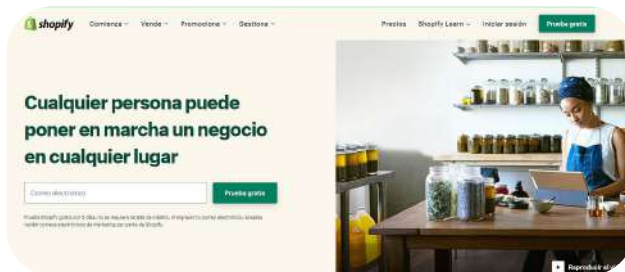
shopify

Comienza · Vende · Promociona · Gestiona

Precios Shopify Learn · Iniciar sesión Prueba gratis

Cualquier persona puede poner en marcha un negocio en cualquier lugar

Correo electrónico

Prueba gratis

Prueba Shopify gratis por 3 días, no se requiere tarjeta de crédito. Al ingresar tu correo electrónico, aceptas recibir correos electrónicos de marketing por parte de Shopify.

Reproducir el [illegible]